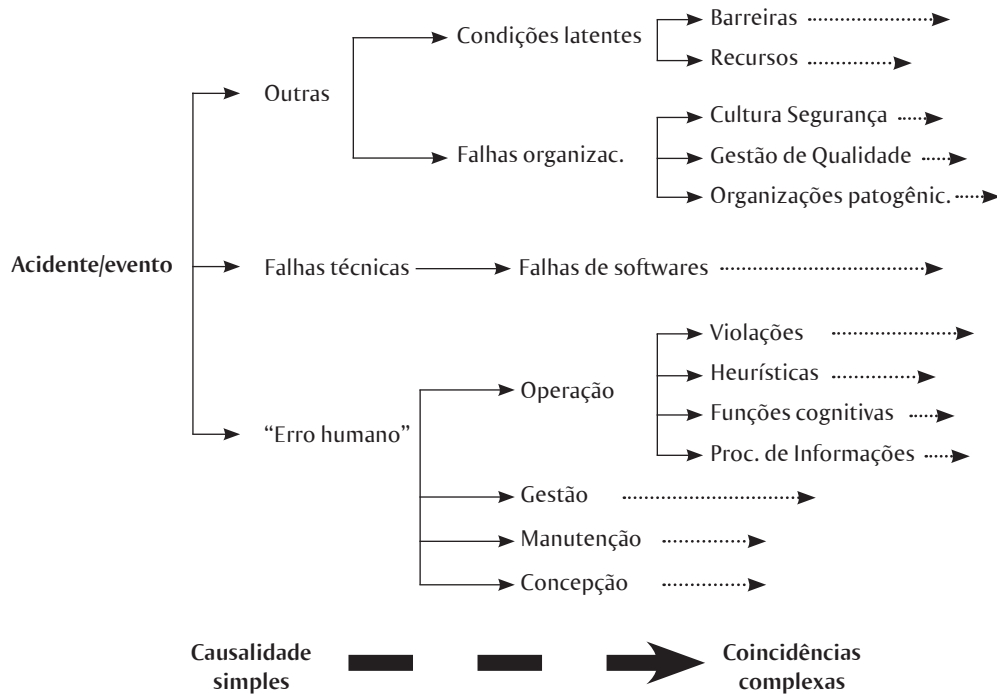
Acidente/evento

Outras

Condições latentes

Barreiras

Recursos

Falhas organizac.

Cultura Segurança

Gestão de Qualidade

Organizações patogênic.

Falhas técnicas

Falhas de softwares

"Erro humano"

Operação

Violações

Heurísticas

Funções cognitivas

Proc. de Informações

Gestão

Manutenção

Concepção

Causalidade simples

Coincidências complexas